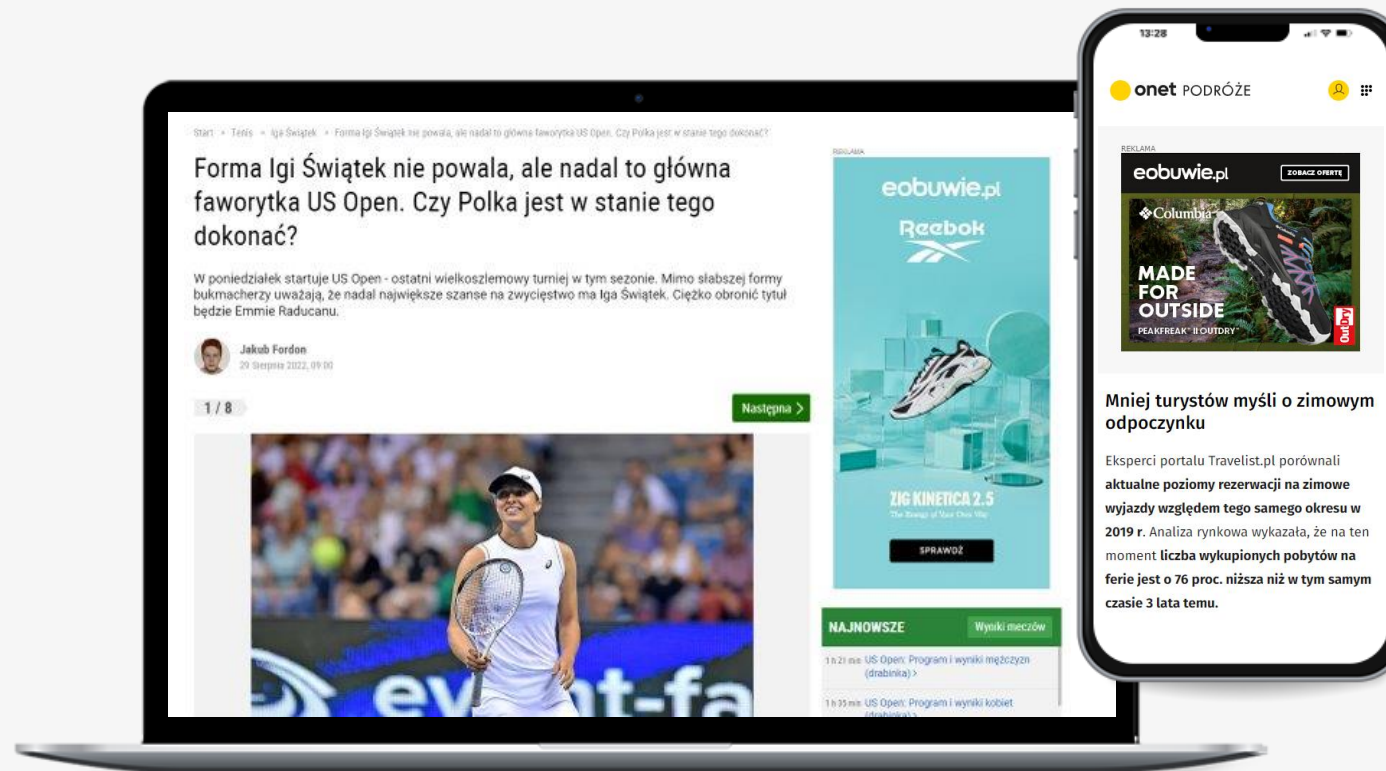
Start » Tenis » Iga Świątek » Forma Igi Świątek nie powala, ale nadal to główna faworytka US Open. Czy Polka jest w stanie tego dokonać?

Forma Igi Świątek nie powala, ale nadal to główna faworytka US Open. Czy Polka jest w stanie tego dokonać?

W poniedziałek startuje US Open - ostatni wielkoszlemowy turniej w tym sezonie. Mimo słabszej formy bukmacherzy uważają, że nadal największe szanse na zwycięstwo ma Iga Świątek. Ciężko obronić tytuł będzie Emmie Raducanu.

Jakub Fordon
29 Sierpnia 2022, 09:00

1 / 8

Następna >

event-fa

REKLAMA

eobuwie.pl

Reebok

ZIG KINETICA 2.5

The Energy of Your Own Way

SPRAWDŹ

NAJNOWSZE

Wyniki meczów

1 h 21 min US Open: Program i wyniki mężczyzn (drabinka) >

1 h 35 min US Open: Program i wyniki kobiet (drabinka) >

13:28

onet PODRÓŻE

REKLAMA

eobuwie.pl

ZOBACZ OFERTĘ

Columbia

MADE FOR OUTSIDE

PEAKFREAK™ II OUTDRY™

Mniej turystów myśli o zimowym odpoczynku

Eksperci portalu Travelist.pl porównali aktualne poziomy rezerwacji na zimowe wyjazdy względem tego samego okresu w 2019 r. Analiza rynkowa wykazała, że na ten moment liczba wykupionych pobytów na ferie jest o 76 proc. niższa niż w tym samym czasie 3 lata temu.